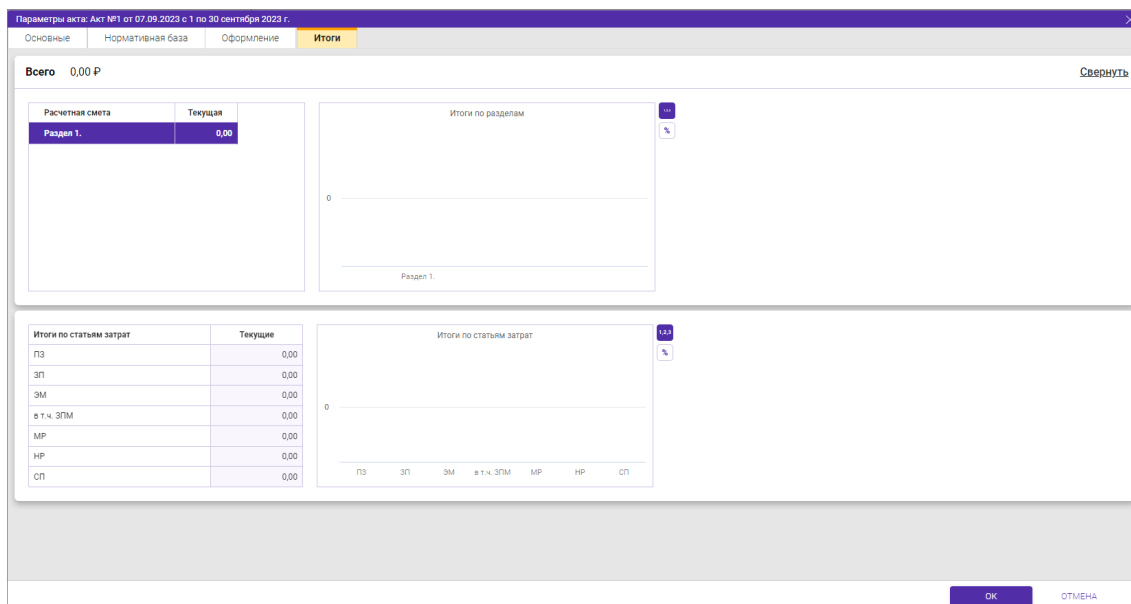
Параметры акта: Акт №1 от 07.09.2023 с 1 по 30 сентября 2023 г.

Основные | Нормативная база | Оформление | Итоги

Всего 0,00 ₽

Свернуть

| Расчетная смета | Текущая |
|---|---|
| Раздел 1. | 0,00 |

Итоги по разделам

0

Раздел 1.

...

%

| Итоги по статьям затрат | Текущие |
|---|---|
| ПЗ | 0,00 |
| ЗП | 0,00 |
| ЭМ | 0,00 |
| в т.ч. ЗПМ | 0,00 |
| МР | 0,00 |
| НР | 0,00 |
| СП | 0,00 |

Итоги по статьям затрат

0

ПЗ ЗП ЭМ в т.ч. ЗПМ МР НР СП

1,2,3

%

ОК

ОТМЕНА